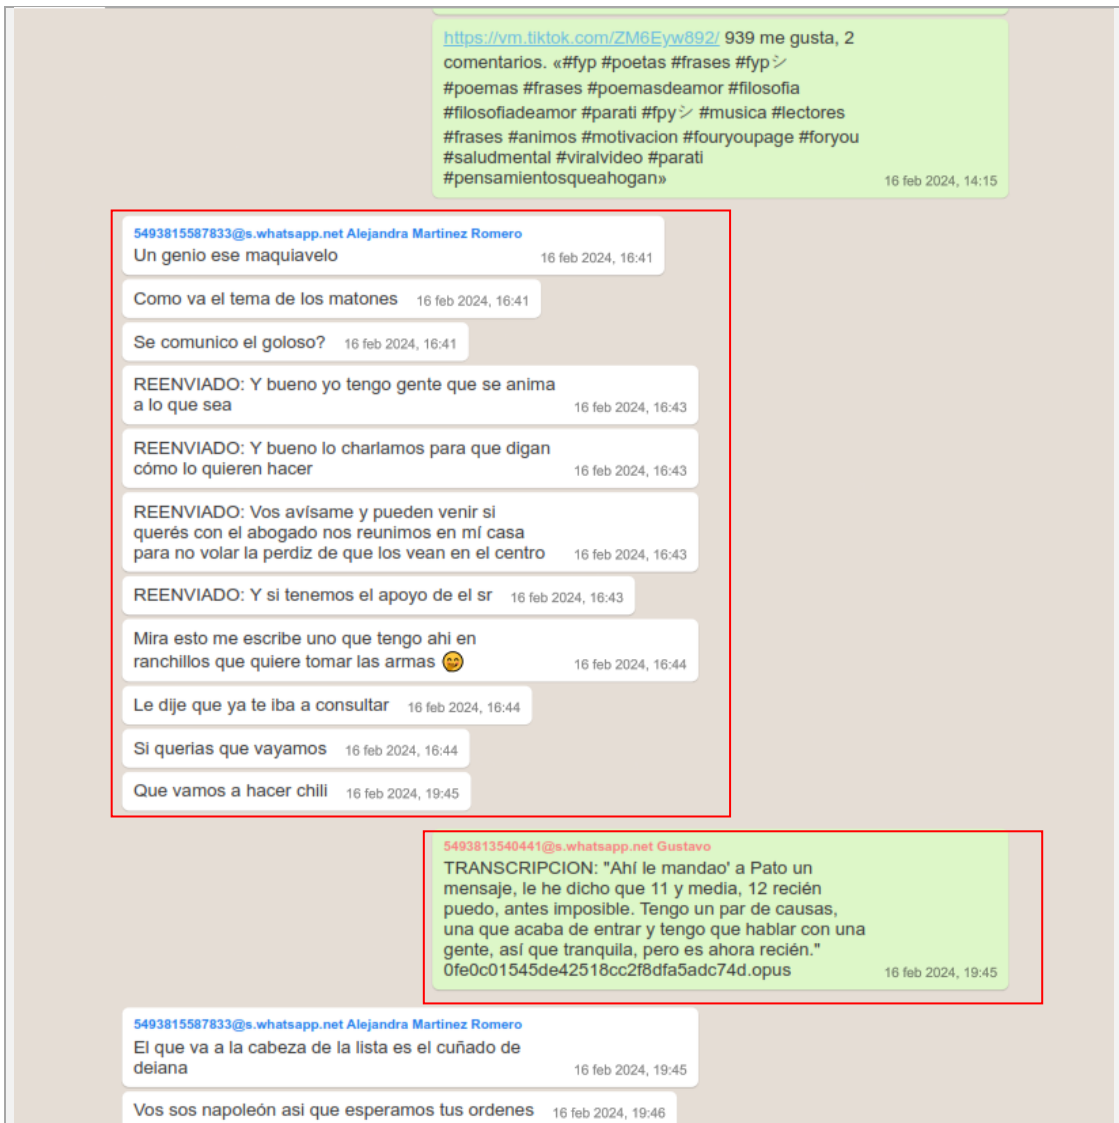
https://vm.tiktok.com/ZM6Eyw892/ 939 me gusta, 2 comentarios. «#fyp #poetas #frases #fypシ #poemas #frases #poemasdeamor #filosofia #filosofiadeamor #parati #fpyシ #musica #lectores #frases #animos #motivacion #fouryoupage #foryou #saludmental #viralvideo #parati #pensamientosqueahogan» 16 feb 2024, 14:15

5493815587833@s.whatsapp.net Alejandra Martinez Romero
Un genio ese maquiavelo 16 feb 2024, 16:41

Como va el tema de los matones 16 feb 2024, 16:41

Se comunico el goloso? 16 feb 2024, 16:41

REENVIADO: Y bueno yo tengo gente que se anima a lo que sea 16 feb 2024, 16:43

REENVIADO: Y bueno lo charlamos para que digan cómo lo quieren hacer 16 feb 2024, 16:43

REENVIADO: Vos avísame y pueden venir si querés con el abogado nos reunimos en mí casa para no volar la perdiz de que los vean en el centro 16 feb 2024, 16:43

REENVIADO: Y si tenemos el apoyo de el sr 16 feb 2024, 16:43

Mira esto me escribe uno que tengo ahi en ranchillos que quiere tomar las armas 😉 16 feb 2024, 16:44

Le dije que ya te iba a consultar 16 feb 2024, 16:44

Si querias que vayamos 16 feb 2024, 16:44

Que vamos a hacer chili 16 feb 2024, 19:45

5493813540441@s.whatsapp.net Gustavo
TRANSCRIPCION: "Ahí le mandao' a Pato un mensaje, le he dicho que 11 y media, 12 recién puedo, antes imposible. Tengo un par de causas, una que acaba de entrar y tengo que hablar con una gente, así que tranquila, pero es ahora recién." 0fe0c01545de42518cc2f8dfa5adc74d.opus 16 feb 2024, 19:45

5493815587833@s.whatsapp.net Alejandra Martinez Romero
El que va a la cabeza de la lista es el cuñado de deiana 16 feb 2024, 19:45

Vos sos napoleón asi que esperamos tus ordenes 16 feb 2024, 19:46